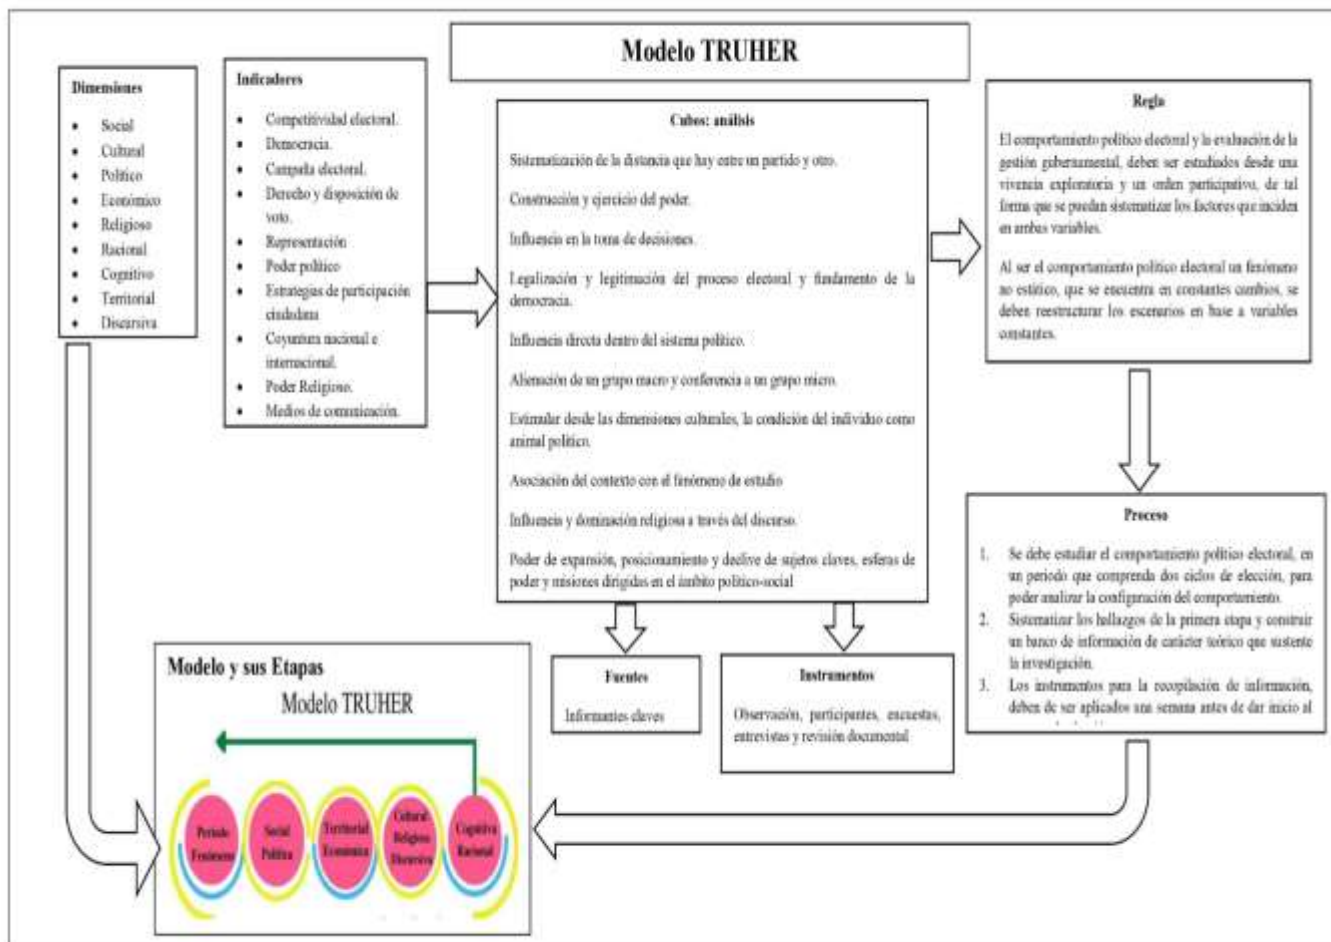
Modelo TRUHER

Dimensiones
- Social
- Cultural
- Político
- Económico
- Religioso
- Racional
- Cognitivo
- Territorial
- Discursiva

Indicadores
- Competitividad electoral.
- Democracia.
- Campaña electoral.
- Derecho y disposición de voto.
- Representación.
- Poder político.
- Estrategias de participación ciudadana.
- Coyuntura nacional e internacional.
- Poder Religioso.
- Medios de comunicación.

Cubos: análisis

Sistematización de la distancia que hay entre un partido y otro.

Construcción y ejercicio del poder.

Influencia en la toma de decisiones.

Legalización y legitimación del proceso electoral y fundamento de la democracia.

Influencia directa dentro del sistema político.

Alienación de un grupo macro y conferencia a un grupo micro.

Estimular desde las dimensiones culturales, la condición del individuo como animal político.

Asociación del contexto con el fenómeno de estudio.

Influencia y dominación religiosa a través del discurso.

Poder de expansión, posicionamiento y declive de sujetos claves, esferas de poder y misiones dirigidas en el ámbito político-social.

Regla

El comportamiento político electoral y la evaluación de la gestión gubernamental, deben ser estudiados desde una vivencia exploratoria y un orden participativo, de tal forma que se puedan sistematizar los factores que inciden en ambas variables.

Al ser el comportamiento político electoral un fenómeno no estático, que se encuentra en constantes cambios, se deben reestructurar los escenarios en base a variables constantes.

Proceso

1. Se debe estudiar el comportamiento político electoral, en un periodo que comprenda dos ciclos de elección, para poder analizar la configuración del comportamiento.
2. Sistematizar los hallazgos de la primera etapa y construir un banco de información de carácter teórico que sustente la investigación.
3. Los instrumentos para la recopilación de información, deben de ser aplicados una semana antes de dar inicio al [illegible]

Fuentes
Informantes claves

Instrumentos
Observación, participantes, encuestas, entrevistas y revisión documental.

Modelo y sus Etapas
Modelo TRUHER

Periodo Fenómeno
Social Política
Territorial Económica
Cultural Religiosa Discursiva
Cognitiva Racional